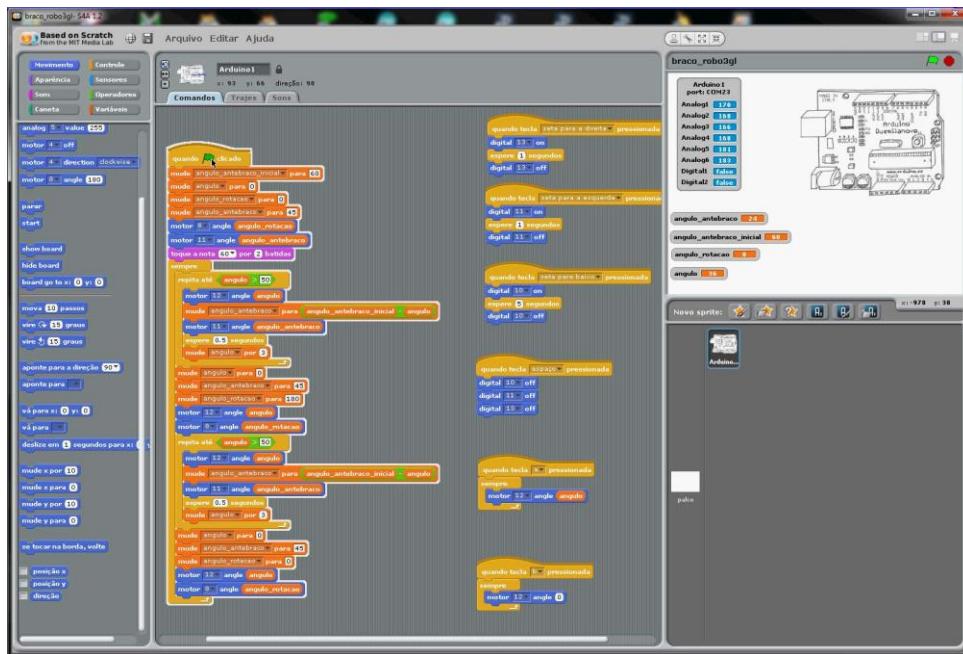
braco_robo3gl- S4A 1.2

Based on Scratch from the MIT Media Lab

Arquivo Editar Ajuda

Movimento Controle
Aparência Sensores
Som Operadores
Caneta Variáveis

analog 5 value 255
motor 4 off
motor 4 direction clockwise
motor 8 angle 180

parar
start

show board
hide board
board go to x: 0 y: 0

mova 10 passos
vire 15 graus
vire 15 graus

aponte para a direção 90
aponte para

vá para x: 0 y: 0
vá para
deslize em 1 segundos para x:

mude x por 10
mude x para 0
mude y por 10
mude y para 0

se tocar na borda, volte

posição x
posição y
direção

Arduino1
x: 93 y: 66 direção: 90

Comandos Trajes Sons

quando clicado
mude angulo_antebraco_inicial para 60
mude angulo para 0
mude angulo_rotacao para 0
mude angulo_antebraco para 45
motor 8 angle angulo_rotacao
motor 11 angle angulo_antebraco
toque a nota 60 por 2 batidas
sempre
repita até angulo > 50
motor 12 angle angulo
mude angulo_antebraco para angulo_antebraco_inicial - angulo
motor 11 angle angulo_antebraco
espere 0.5 segundos
mude angulo por 5
mude angulo para 0
mude angulo_antebraco para 45
mude angulo_rotacao para 180
motor 12 angle angulo
motor 8 angle angulo_rotacao
repita até angulo > 50
motor 12 angle angulo
mude angulo_antebraco para angulo_antebraco_inicial - angulo
motor 11 angle angulo_antebraco
espere 0.5 segundos
mude angulo por 5
mude angulo para 0
mude angulo_antebraco para 45
mude angulo_rotacao para 0
motor 12 angle angulo
motor 8 angle angulo_rotacao

quando tecla seta para a direita pressionada
digital 13 on
espere 1 segundos
digital 13 off

quando tecla seta para a esquerda pressiona
digital 11 on
espere 1 segundos
digital 11 off

quando tecla seta para baixo pressionada
digital 10 on
espere 1 segundos
digital 10 off

quando tecla espaço pressionada
digital 10 off
digital 11 off
digital 13 off

quando tecla a pressionada
sempre
motor 12 angle angulo

quando tecla b pressionada
sempre
motor 12 angle 0

braco_robo3gl

Arduino1
port: COM23
Analog1 170
Analog2 168
Analog3 166
Analog4 168
Analog5 181
Analog6 183
Digital1 false
Digital2 false

Arduino Duemilanove

angulo_antebraco 24
angulo_antebraco_inicial 60
angulo_rotacao 0
angulo 36

Novo sprite:
x: -978 y: 38

Arduino...

palco